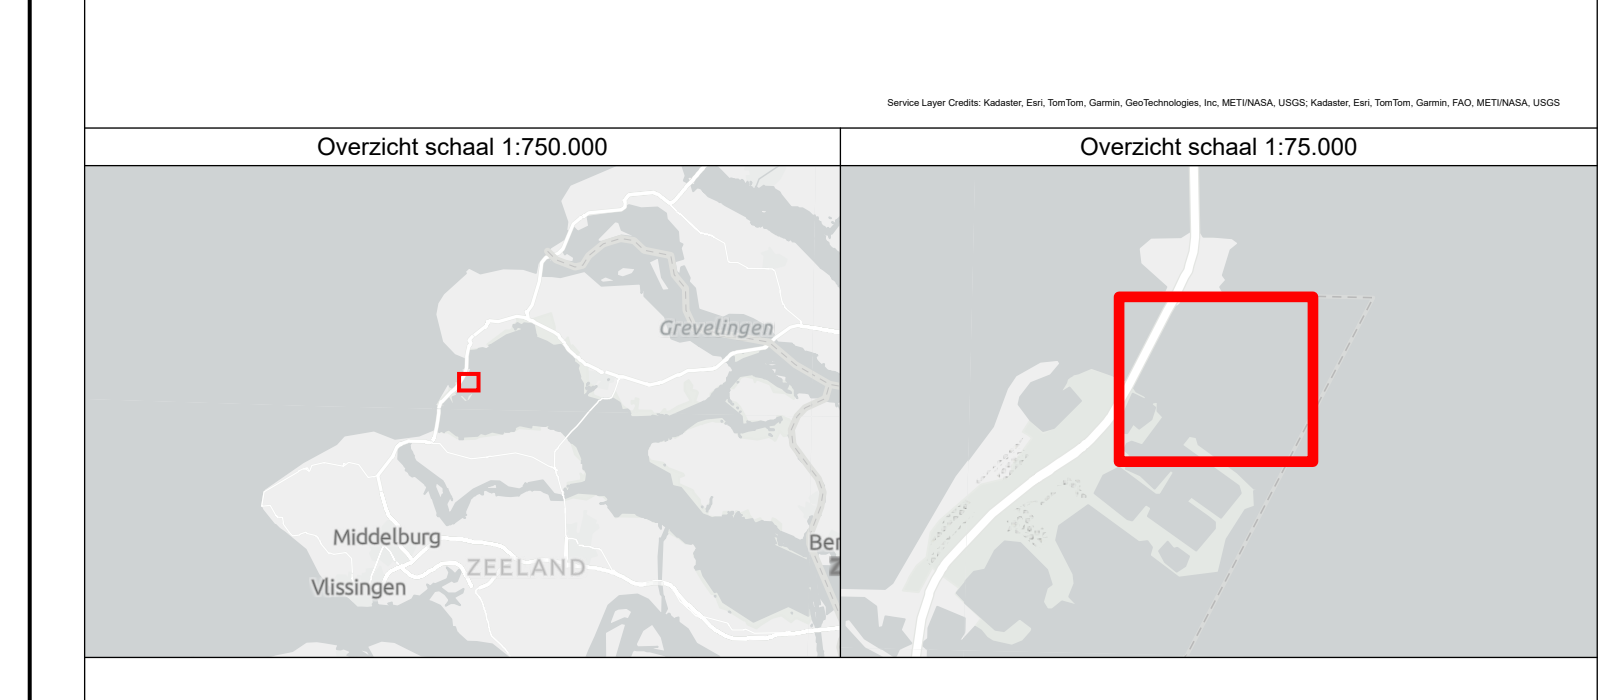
Service Layer Credits: Kadaster, Esri, TomTom, Garmin, GeoTechnologies, Inc, METI/NASA, USGS; Kadaster, Esri, TomTom, Garmin, FAO, METI/NASA, USGS

| Overzicht schaal 1:750.000 | Overzicht schaal 1:75.000 |
|---|---|

Grevelingen
Middelburg
ZEELAND
Vlissingen
Ber
Z